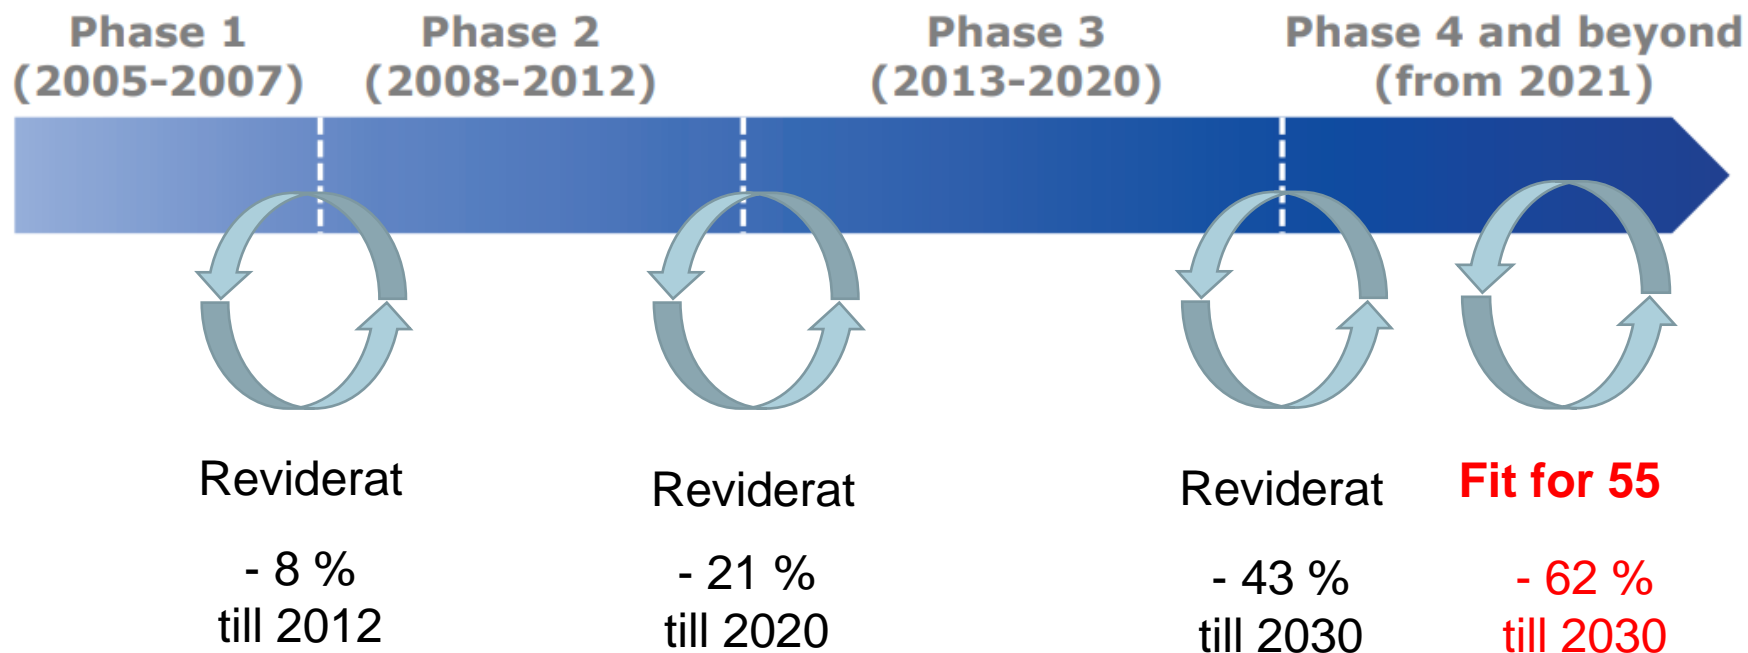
Phase 1
(2005-2007)

Phase 2
(2008-2012)

Phase 3
(2013-2020)

Phase 4 and beyond
(from 2021)

Reviderat

- 8 %
till 2012

Reviderat

- 21 %
till 2020

Reviderat

- 43 %
till 2030

Fit for 55

- 62 %
till 2030